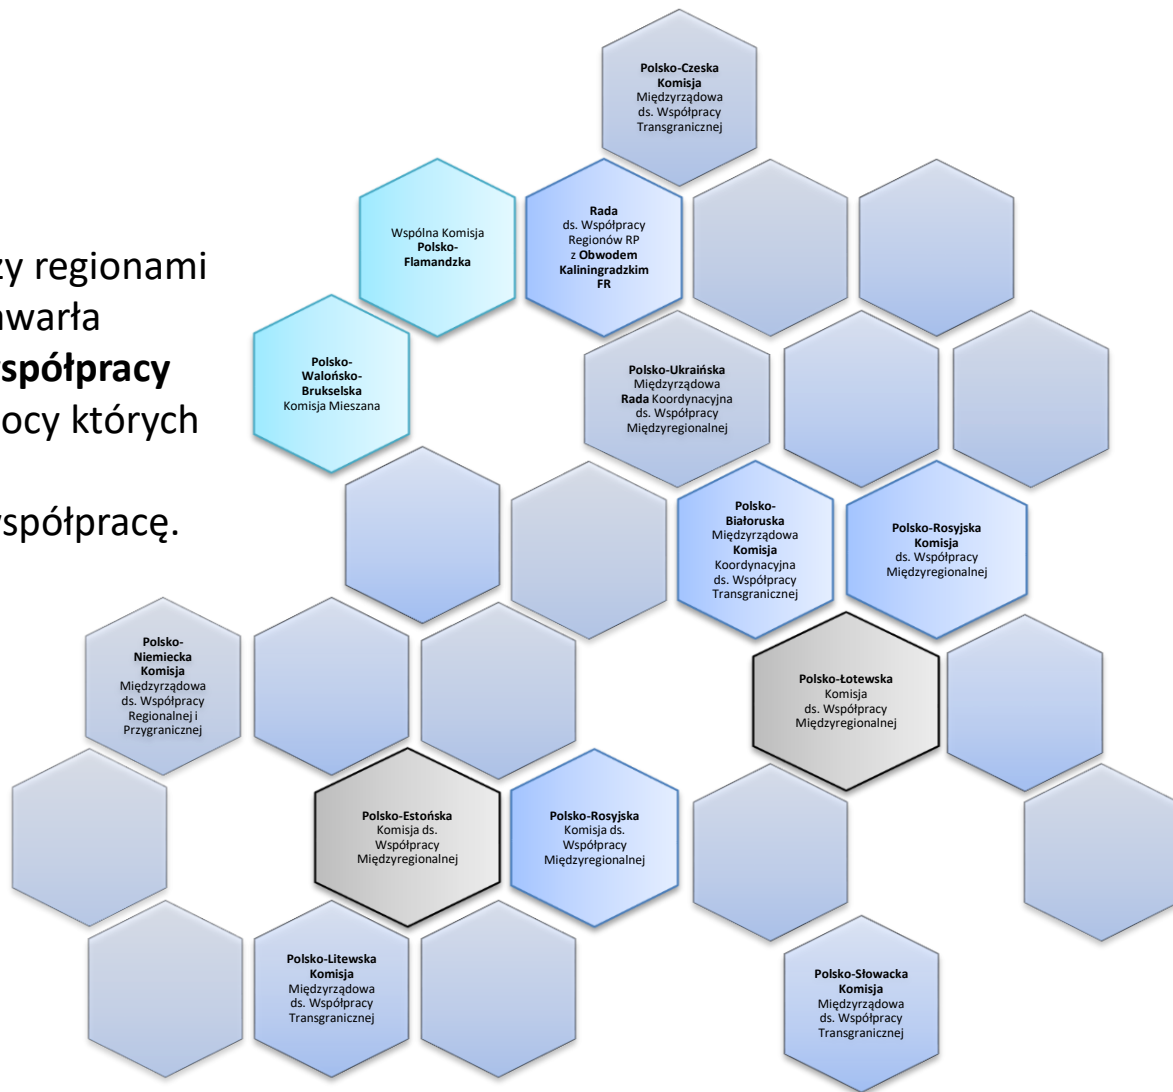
zy regionami
awarła
spółpracy
ocy których

współpracę.

**Polsko-Czeska Komisja** Międzyrządowa ds. Współpracy Transgranicznej

Wspólna Komisja **Polsko-Flamandzka**

**Rada** ds. Współpracy Regionów RP z **Obwodem Kaliningradzkim FR**

**Polsko-Walońsko-Brukselska** Komisja Mieszana

**Polsko-Ukraińska** Międzyrządowa **Rada** Koordynacyjna ds. Współpracy Międzyregionalnej

**Polsko-Białoruska** Międzyrządowa **Komisja** Koordynacyjna ds. Współpracy Transgranicznej

**Polsko-Rosyjska Komisja** ds. Współpracy Międzyregionalnej

**Polsko-Niemiecka Komisja** Międzyrządowa ds. Współpracy Regionalnej i Przygranicznej

**Polsko-Łotewska** Komisja ds. Współpracy Międzyregionalnej

**Polsko-Estońska** Komisja ds. Współpracy Międzyregionalnej

**Polsko-Rosyjska** Komisja ds. Współpracy Międzyregionalnej

**Polsko-Litewska Komisja** Międzyrządowa ds. Współpracy Transgranicznej

**Polsko-Słowacka Komisja** Międzyrządowa ds. Współpracy Transgranicznej